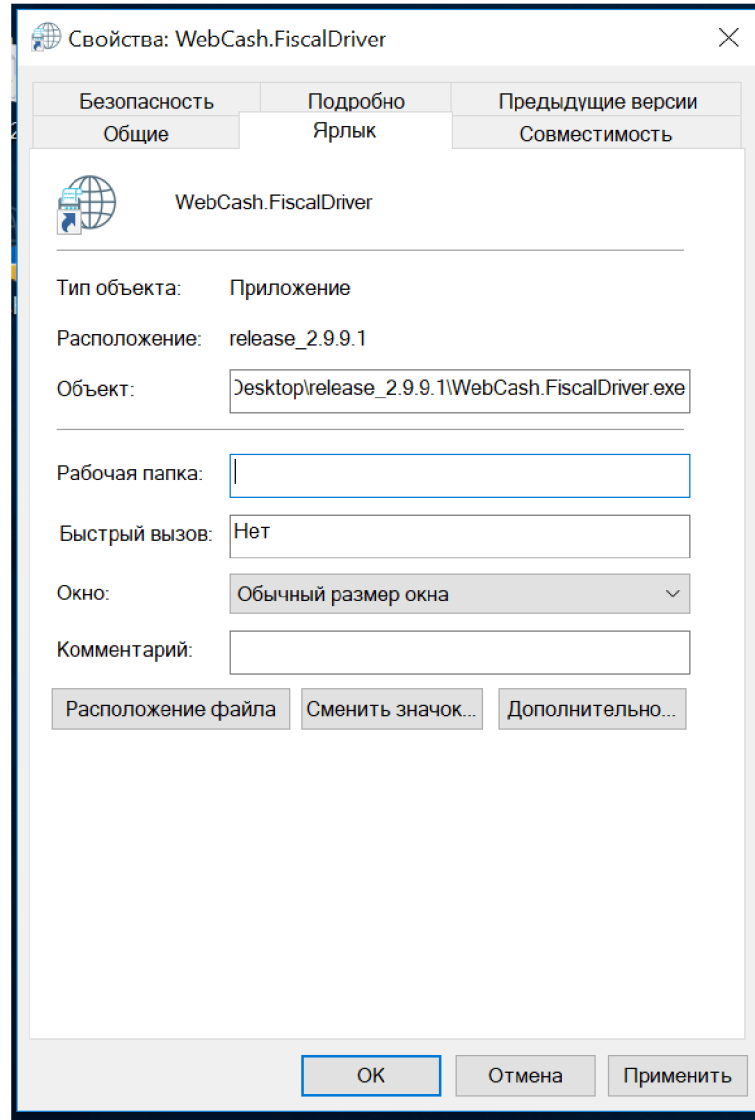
Свойства: WebCash.FiscalDriver

Безопасность | Подробно | Предыдущие версии
Общие | Ярлык | Совместимость

WebCash.FiscalDriver

Тип объекта: Приложение

Расположение: release_2.9.9.1

Объект: )esktop\release_2.9.9.1\WebCash.FiscalDriver.exe

Рабочая папка:

Быстрый вызов: Нет

Окно: Обычный размер окна

Комментарий:

Расположение файла | Сменить значок... | Дополнительно...

OK | Отмена | Применить